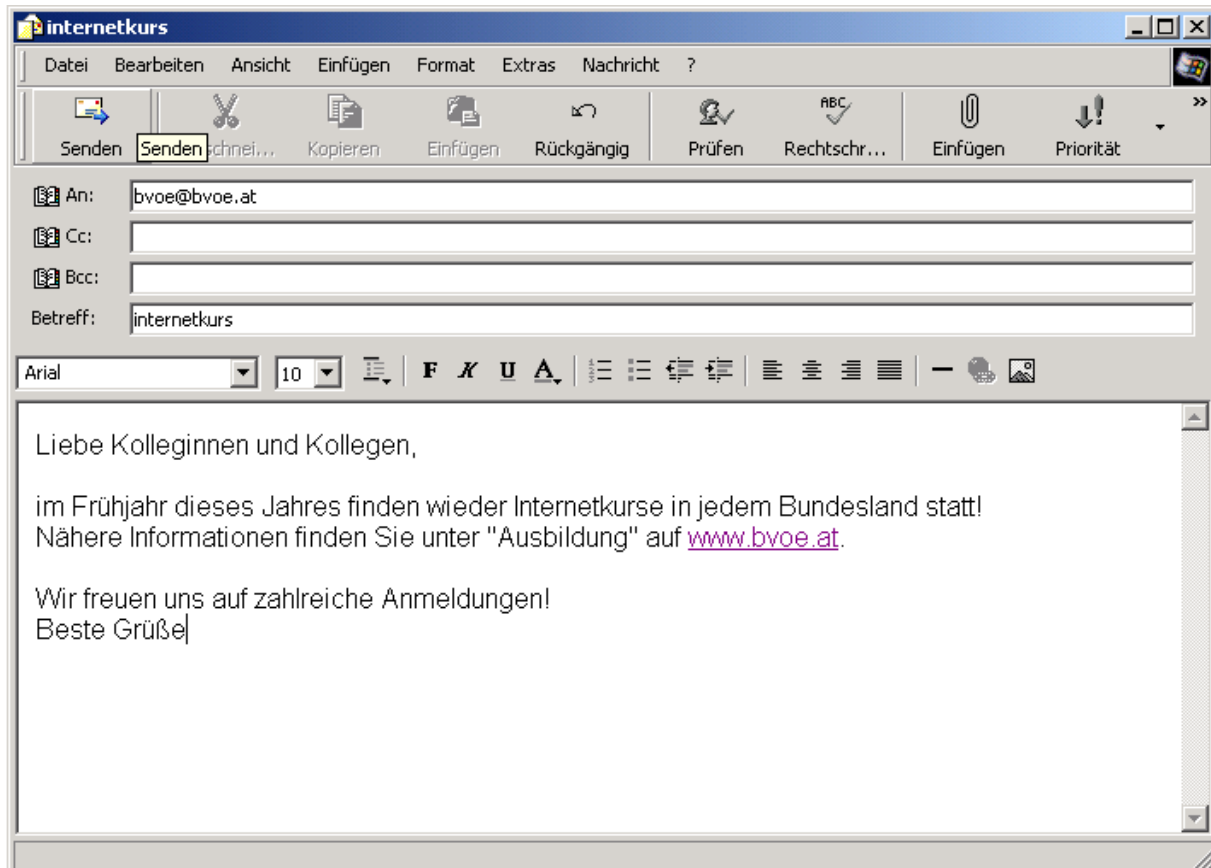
internetkurs

Datei Bearbeiten Ansicht Einfügen Format Extras Nachricht ?

Senden Senden chnei... Kopieren Einfügen Rückgängig Prüfen Rechtschr... Einfügen Priorität

An: bvoe@bvoe.at
Cc:
Bcc:
Betreff: internetkurs

Arial 10 F K U A

Liebe Kolleginnen und Kollegen,

im Frühjahr dieses Jahres finden wieder Internetkurse in jedem Bundesland statt! Nähere Informationen finden Sie unter "Ausbildung" auf www.bvoe.at.

Wir freuen uns auf zahlreiche Anmeldungen!
Beste Grüße